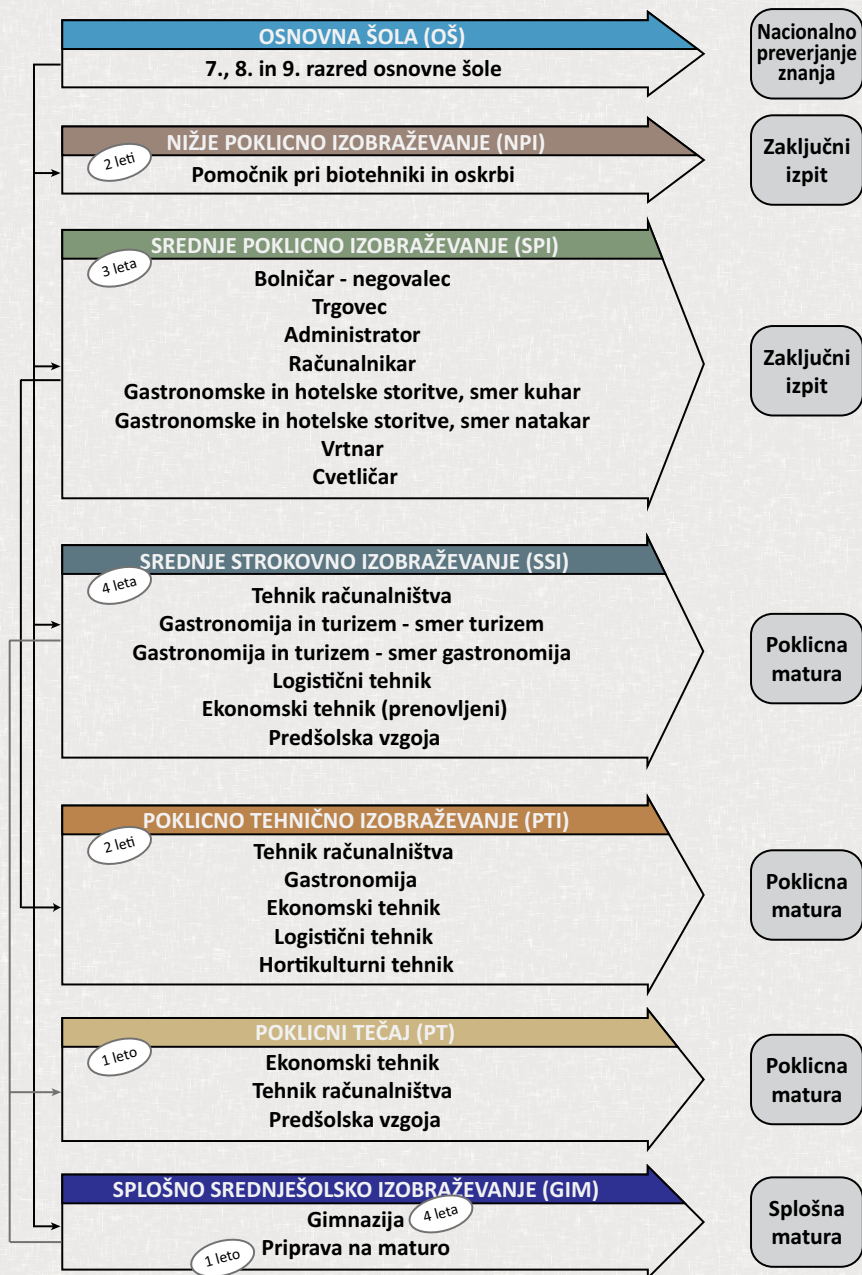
OSNOVNA ŠOLA (OŠ)
7., 8. in 9. razred osnovne šole

Nacionalno preverjanje znanja

NIŽJE POKLICNO IZOBRAŽEVANJE (NPI)
2 leti
Pomočnik pri biotehniki in oskrbi

Zaključni izpit

SREDNJE POKLICNO IZOBRAŽEVANJE (SPI)
3 leta
Bolničar - negovalec
Trgovec
Administrator
Računalnikar
Gastronomske in hotelske storitve, smer kuhar
Gastronomske in hotelske storitve, smer natakar
Vrtnar
Cvetličar

Zaključni izpit

SREDNJE STROKOVNO IZOBRAŽEVANJE (SSI)
4 leta
Tehnik računalništva
Gastronomija in turizem - smer turizem
Gastronomija in turizem - smer gastronomija
Logistični tehnik
Ekonomski tehnik (prenovljeni)
Predšolska vzgoja

Poklicna matura

POKLICNO TEHNIČNO IZOBRAŽEVANJE (PTI)
2 leti
Tehnik računalništva
Gastronomija
Ekonomski tehnik
Logistični tehnik
Hortikulturni tehnik

Poklicna matura

POKLICNI TEČAJ (PT)
1 leto
Ekonomski tehnik
Tehnik računalništva
Predšolska vzgoja

Poklicna matura

SPLOŠNO SREDNJEŠOLSKO IZOBRAŽEVANJE (GIM)
Gimnazija 4 leta
1 leto Priprava na maturo

Splošna matura